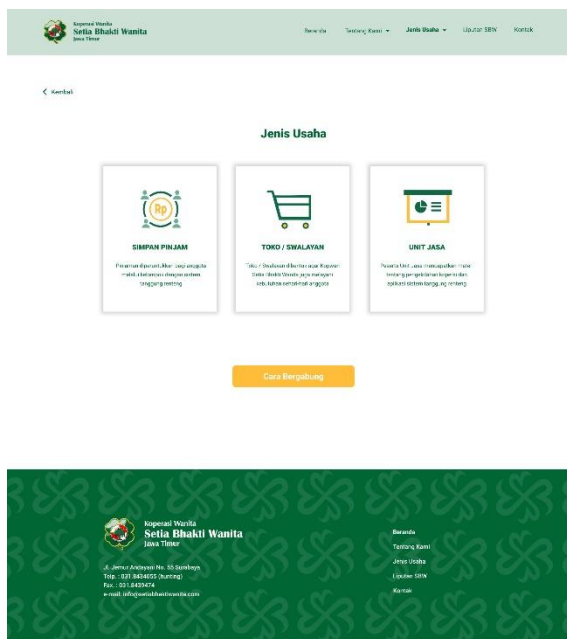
Koperasi Wanita
Setia Bhakti Wanita
Jawa Timur

Beranda Tentang Kami Jenis Usaha Liputan SBW Kontak

Kembali

Jenis Usaha

Rp

SIMPAN PINJAM

Pinjaman diperuntukkan bagi anggota melalui kelompok dengan sistem tanggung renteng

TOKO / SWALAYAN

Toko / Swalayan di lantai dasar Koperasi Setia Bhakti Wanita yang melayani kebutuhan sehari-hari anggota

UNIT JASA

Pesertа Unit Jasa mempelajari materi tentang pengelolaan koperasi dan aplikasi sistem tanggung renteng

Cara Bergabung

Koperasi Wanita
Setia Bhakti Wanita
Jawa Timur

Jl. Jemur Andayani No. 55 Surabaya
Telp. : 031.8434055 (hunting)
Fax. : 031.8439474
e-mail: info@setiabhaktiwanita.com

Beranda
Tentang Kami
Jenis Usaha
Liputan SBW
Kontak